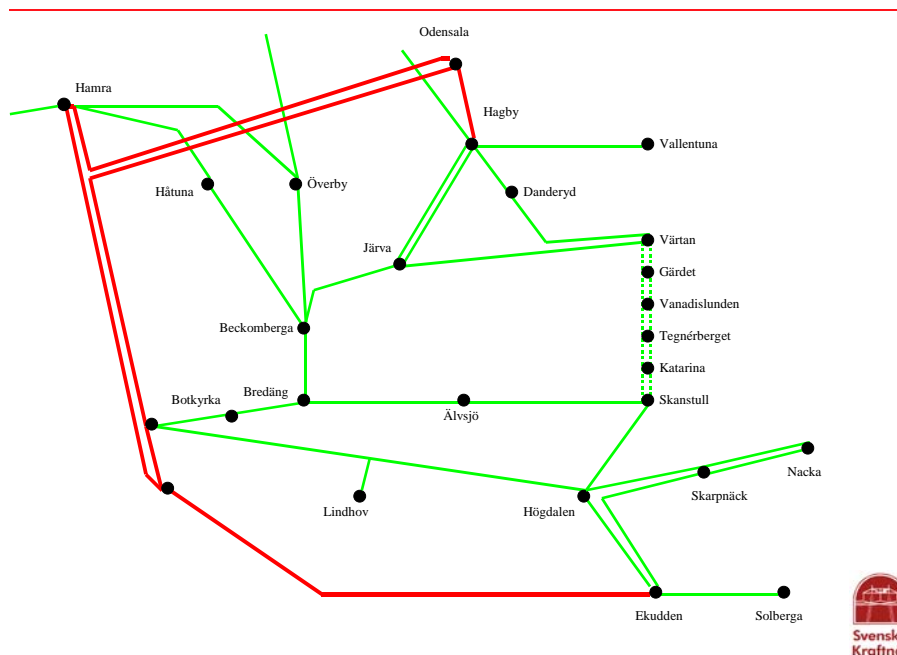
Odensala

Hamra

Hagby

Vallentuna

Håtuna

Överby

Danderyd

Järva

Värtan

Gärdet

Vanadislunden

Beckomberga

Tegnérberget

Katarina

Botkyrka

Bredäng

Älvsjö

Skanstull

Nacka

Skarpnäck

Lindhov

Högdalen

Ekudden

Solberga

Svensk
Kraftn